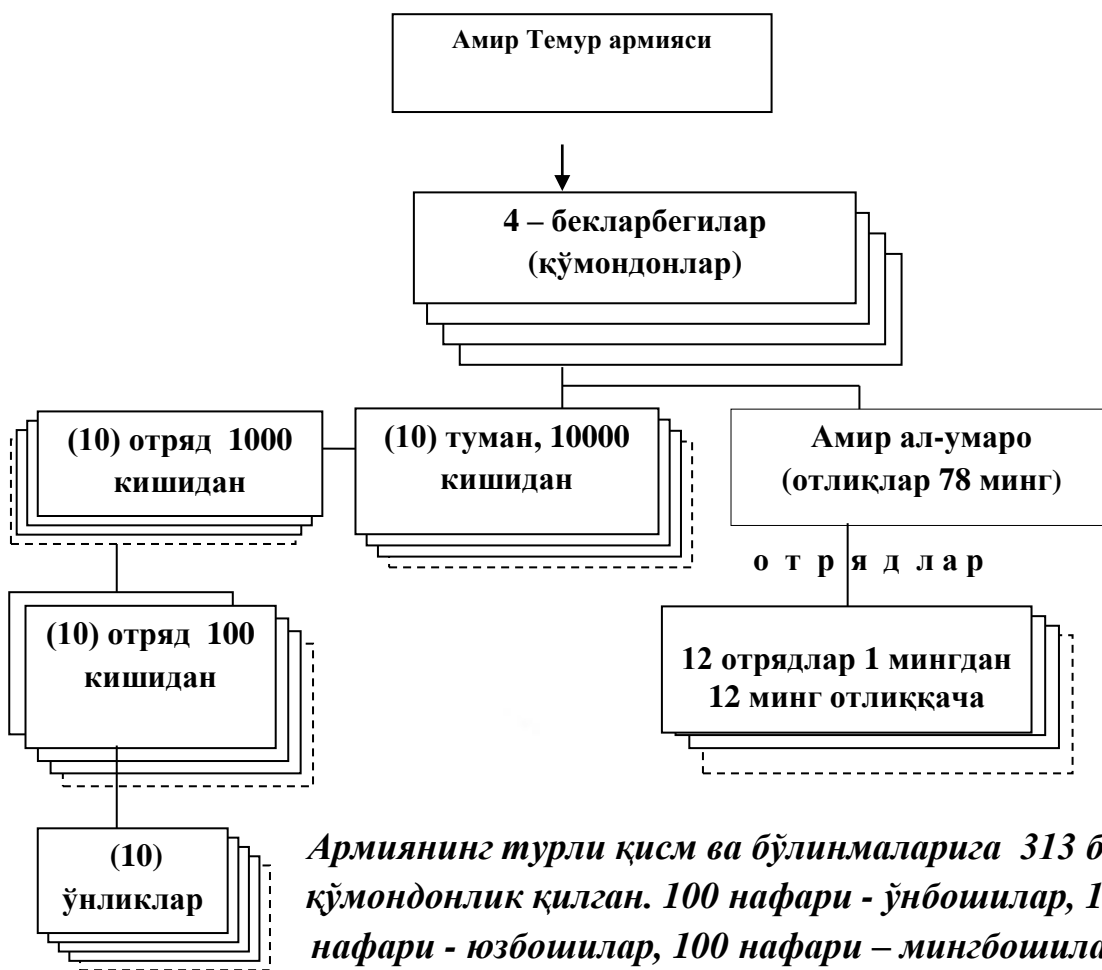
Амир Темур армияси

4 – бекларбегилар (қўмондонлар)

(10) отряд 1000 кишидан

(10) туман, 10000 кишидан

Амир ал-умаро (отлиқлар 78 минг)

о т р я д л а р

(10) отряд 100 кишидан

12 отрядлар 1 мингдан 12 минг отлиққача

(10) ўнликлар

Армиянинг турли қисм ва бўлинмаларига 313 б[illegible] қўмондонлик қилган. 100 нафари - ўнбошилар, 1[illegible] нафари - юзбошилар, 100 нафари – мингбошила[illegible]